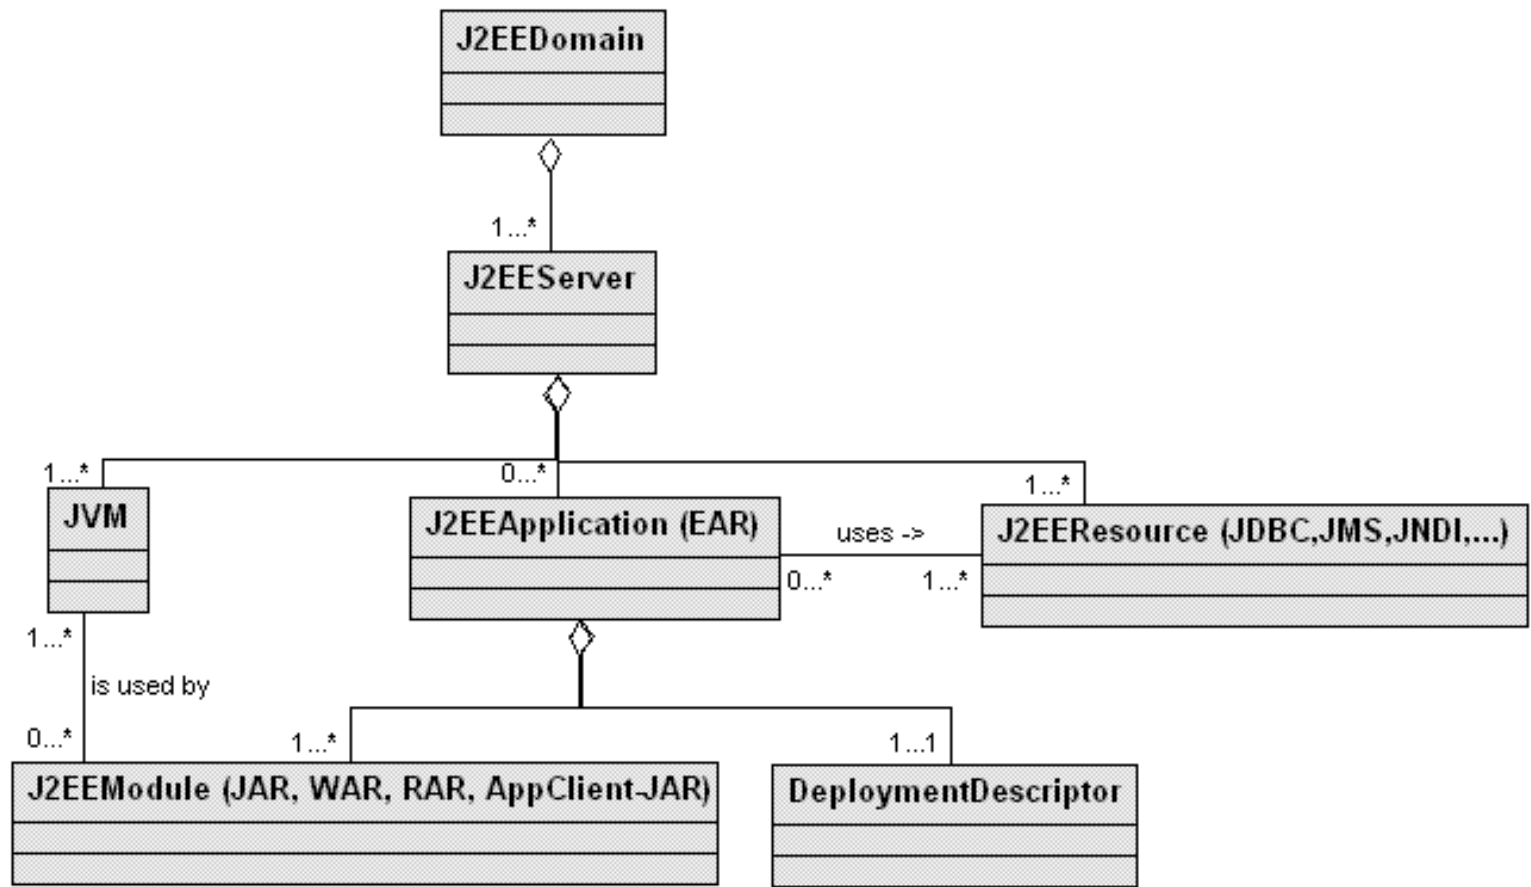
J2EEDomain

1...*

J2EEServer

1...*

0...*

1...*

JVM

J2EEApplication (EAR)

uses ->

J2EEResource (JDBC,JMS,JNDI,...)

0...*

1...*

1...*

is used by

0...*

1...*

1...1

J2EEModule (JAR, WAR, RAR, AppClient-JAR)

DeploymentDescriptor